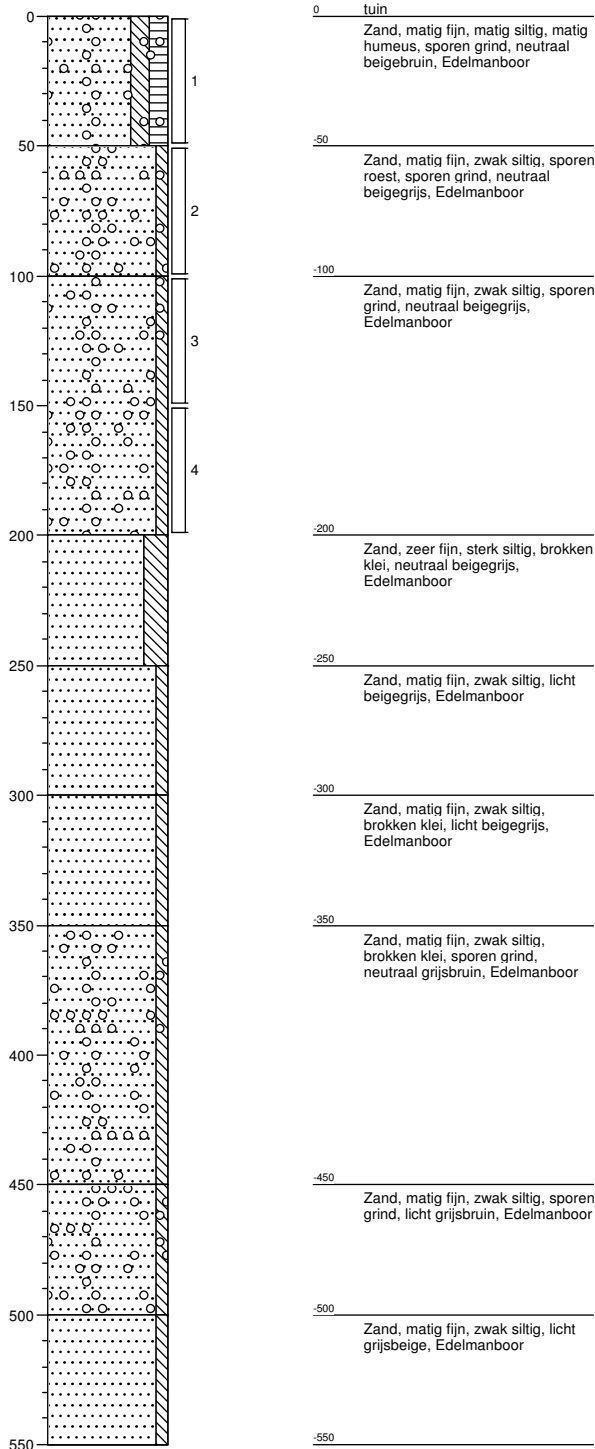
0
50
100
150
200
250
300
350
400
450
500
550

1
2
3
4

0
tuin
Zand, matig fijn, matig siltig, matig humeus, sporen grind, neutraal beigebruin, Edelmanboor

-50
Zand, matig fijn, zwak siltig, sporen roest, sporen grind, neutraal beigegrijs, Edelmanboor

-100
Zand, matig fijn, zwak siltig, sporen grind, neutraal beigegrijs, Edelmanboor

-200
Zand, zeer fijn, sterk siltig, brokken klei, neutraal beigegrijs, Edelmanboor

-250
Zand, matig fijn, zwak siltig, licht beigegrijs, Edelmanboor

-300
Zand, matig fijn, zwak siltig, brokken klei, licht beigegrijs, Edelmanboor

-350
Zand, matig fijn, zwak siltig, brokken klei, sporen grind, neutraal grijsbruin, Edelmanboor

-450
Zand, matig fijn, zwak siltig, sporen grind, licht grijsbruin, Edelmanboor

-500
Zand, matig fijn, zwak siltig, licht grijsbeige, Edelmanboor

-550